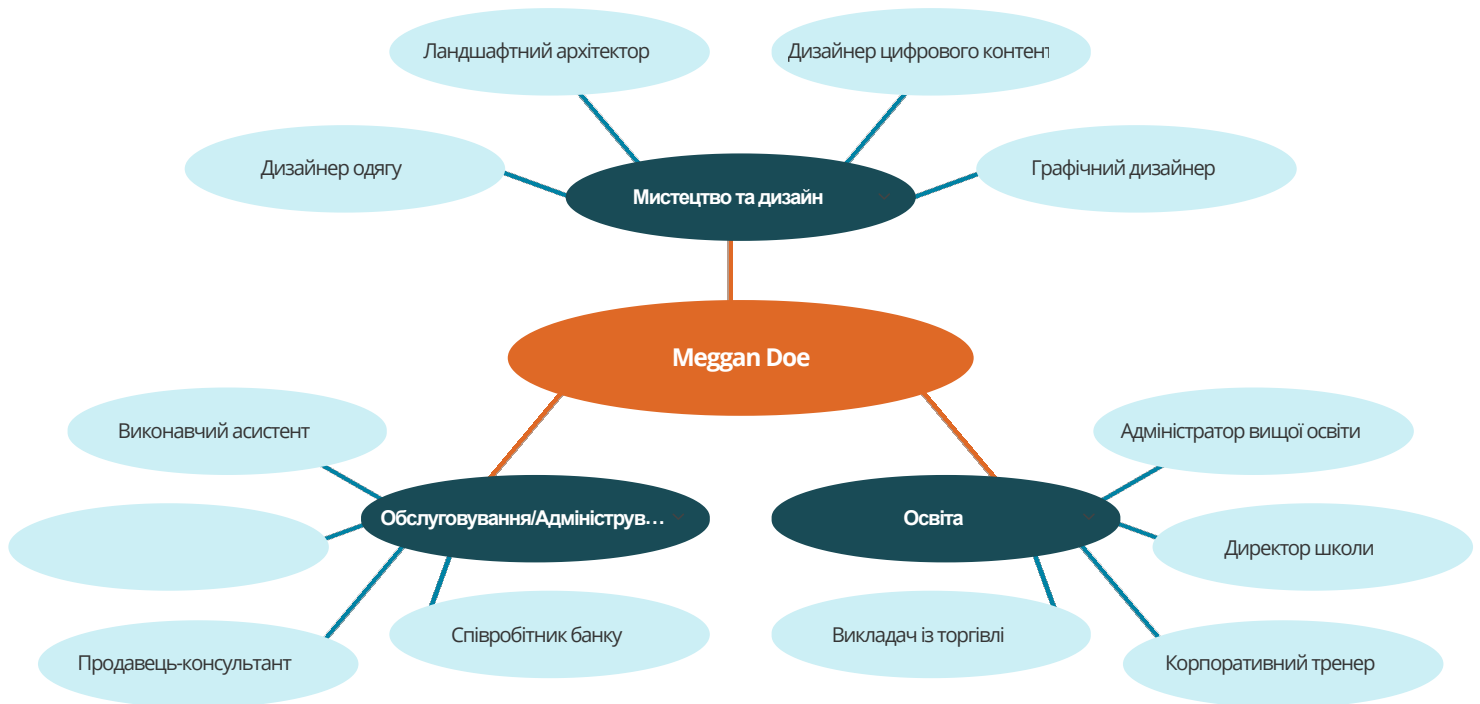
Ландшафтний архітектор

Дизайнер цифрового контент

Дизайнер одягу

Мистецтво та дизайн

Графічний дизайнер

Meggan Doe

Виконавчий асистент

Обслуговування/Адмініструв…

Співробітник банку

Продавець-консультант

Освіта

Адміністратор вищої освіти

Директор школи

Викладач із торгівлі

Корпоративний тренер